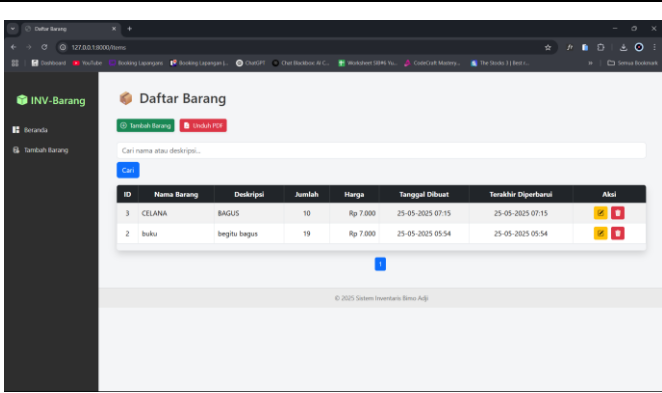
Daftar Barang
127.0.0.1:8000/items
Dashboard YouTube Booking Lapangan Booking Lapangan |... ChatGPT Chat Blackbox AI C... Worksheet SIDHI Yu... CodeCraft Mastery... The Stocks 3 | Best t... Semua Bookmark

INV-Barang
Beranda
Tambah Barang

Daftar Barang
Tambah Barang
Unduh PDF
Cari nama atau deskripsi...
Cari

| ID | Nama Barang | Deskripsi | Jumlah | Harga | Tanggal Dibuat | Terakhir Diperbarui | Aksi |
|---|---|---|---|---|---|---|---|
| 3 | CELANA | BAGUS | 10 | Rp 7.000 | 25-05-2025 07:15 | 25-05-2025 07:15 | |
| 2 | buku | begitu bagus | 19 | Rp 7.000 | 25-05-2025 05:54 | 25-05-2025 05:54 | |

1

© 2025 Sistem Inventaris Bimo Adji